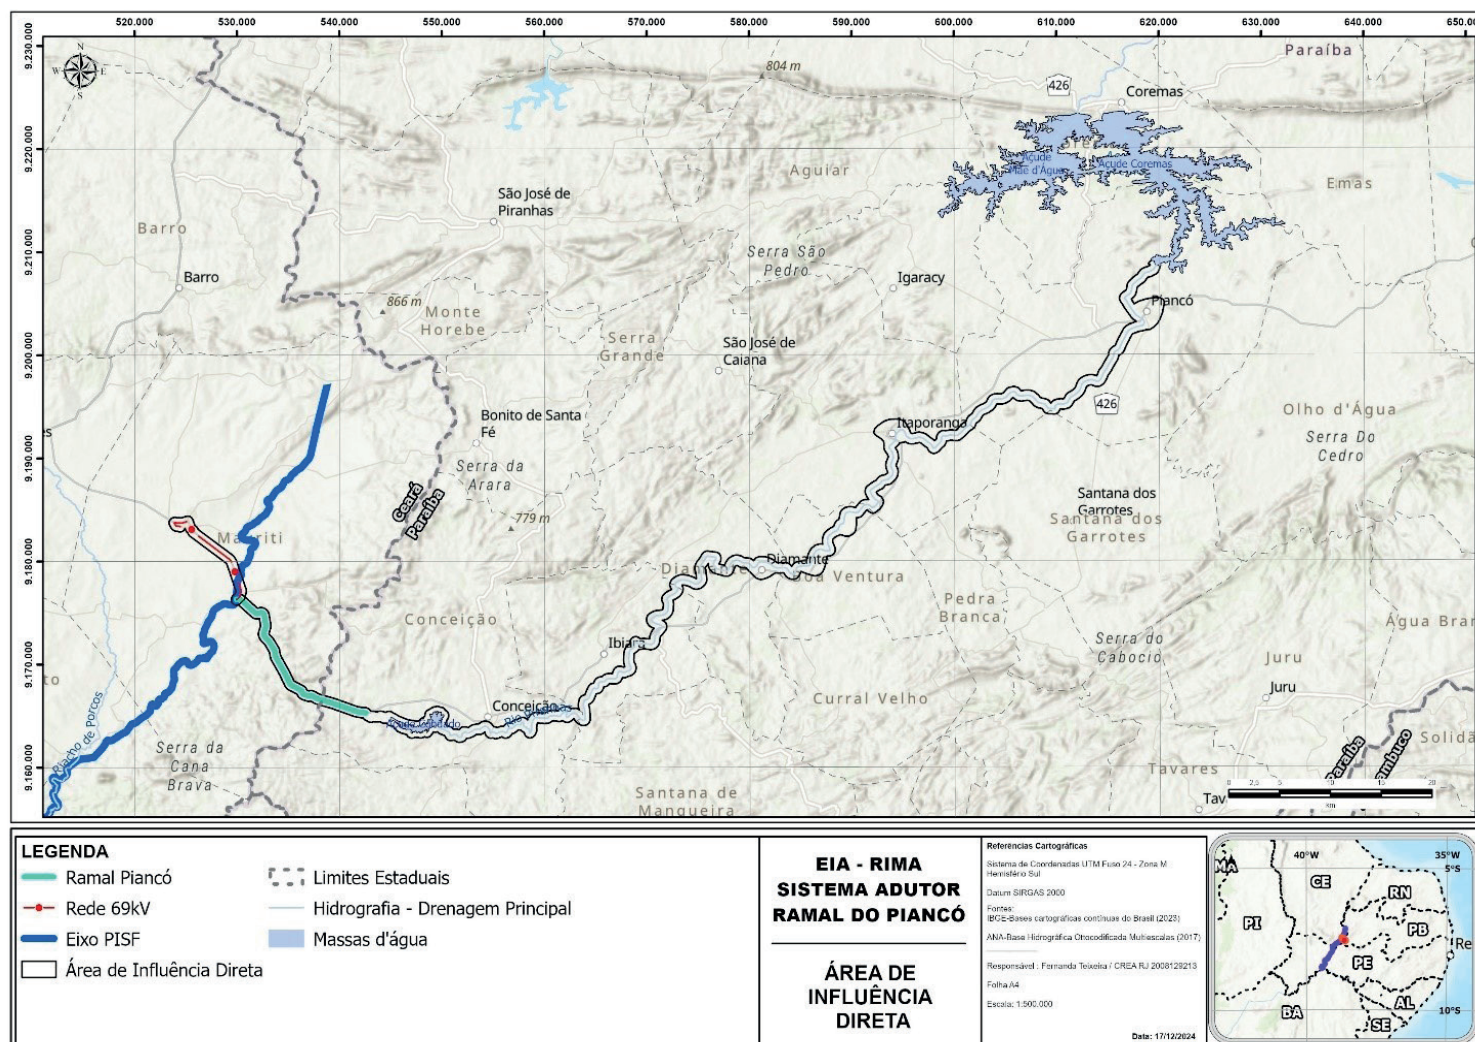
520.000 530.000 540.000 550.000 560.000 570.000 580.000 590.000 600.000 610.000 620.000 630.000 640.000 650.000

9.230.000
9.220.000
9.210.000
9.200.000
9.190.000
9.180.000
9.170.000
9.160.000

N
W E
S

Paraíba
804 m
426
Coremas
Açude Mãe d'Água
Açude Coremas
Aguiar
Emas
São José de Piranhas
Barro
Barro
Serra São Pedro
Igaracy
866 m
Monte Horebe
Piancó
Serra Grande
São José de Caiana
Bonito de Santa Fé
Itaporanga
426
Olho d'Água
Serra Do Cedro
Serra da Arara
Santana dos Garrotes
Santana dos Garrotes
779 m
Mauriti
Ceará
Paraíba
Diamante
Diamante
Boa Ventura
Pedra Branca
Conceição
Ibiara
Serra do Caboclo
Água Branca
Juru
Juru
Riacho de Porcos
Conceição
Curral Velho
Serra da Cana Brava
Santana de Mangueira
Tavares
Tav
Paraíba
Pernambuco
Solidão
0 2,5 5 10 15 20
Km

LEGENDA
Ramal Piancó
Rede 69kV
Eixo PISF
Área de Influência Direta
Limites Estaduais
Hidrografia - Drenagem Principal
Massas d'água

EIA - RIMA
SISTEMA ADUTOR
RAMAL DO PIANCÓ

ÁREA DE INFLUÊNCIA DIRETA

Referências Cartográficas
Sistema de Coordenadas UTM Fuso 24 - Zona M Hemisfério Sul
Datum SIRGAS 2000
Fontes:
IBGE-Bases cartográficas contínuas do Brasil (2023)
ANA-Base Hidrográfica Ottocodificada Multiescalas (2017)
Responsável : Fernanda Teixeira / CREA RJ 2008129213
Folha A4
Escala: 1:500.000
Data: 17/12/2024

40°W
35°W
5°S
10°S
MA
CE
RN
PI
PB
PE
AL
BA
SE